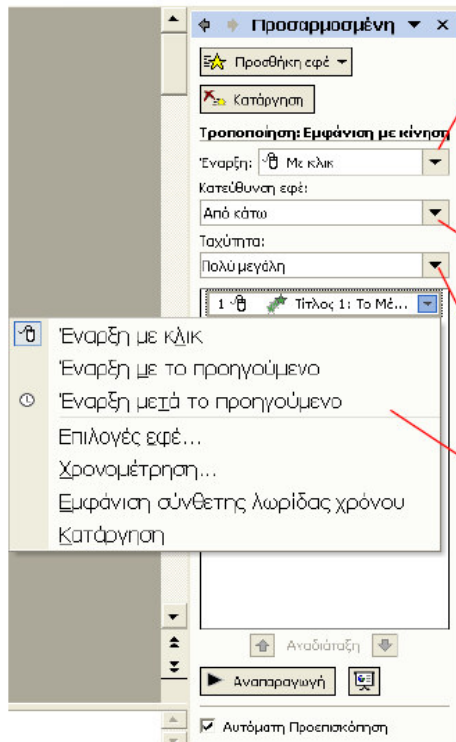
Προσαρμοσμένη ▼ ×

Προσθήκη εφέ ▼

Κατάργηση

Τροποποίηση: Εμφάνιση με κίνηση

Έναρξη: Με κλικ

Κατεύθυνση εφέ:

Από κάτω

Ταχύτητα:

Πολύ μεγάλη

1 Τίτλος 1: Το Μέ...

Έναρξη με κλικ

Έναρξη με το προηγούμενο

Έναρξη μετά το προηγούμενο

Επιλογές εφέ...

Χρονομέτρηση...

Εμφάνιση σύνθετης λωρίδας χρόνου

Κατάργηση

Αναδιάταξη

Αναπαραγωγή

Αυτόματη Προεπισκόπηση